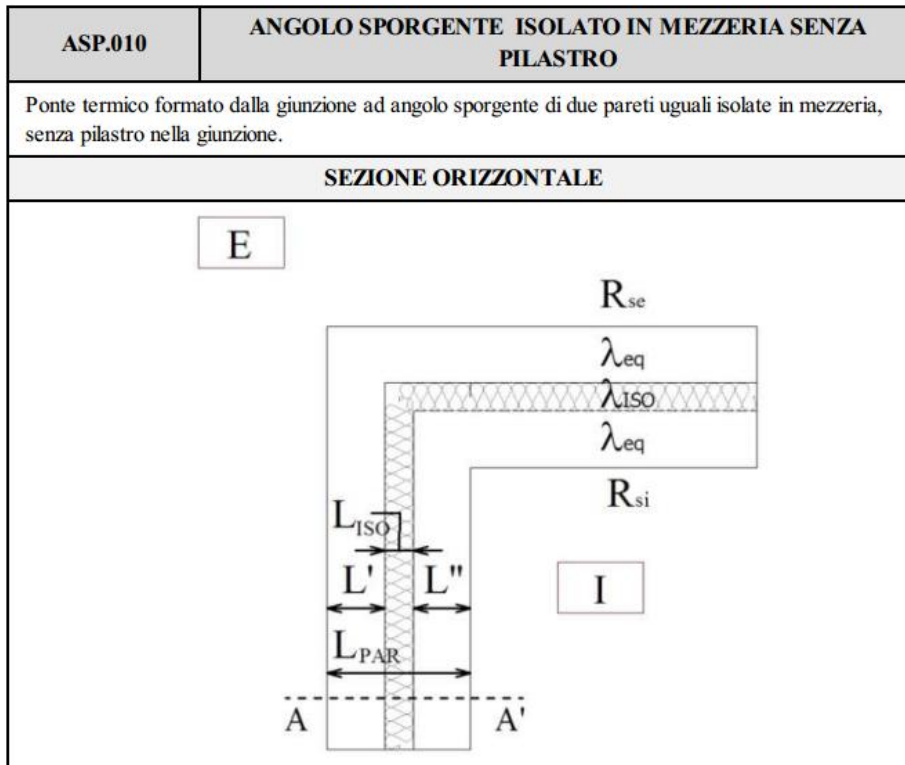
| ASP.010 | ANGOLO SPORGENTE ISOLATO IN MEZZERIA SENZA PILASTRO |
|---|---|

Ponte termico formato dalla giunzione ad angolo sporgente di due pareti uguali isolate in mezzeria, senza pilastro nella giunzione.

SEZIONE ORIZZONTALE

E

$R_{se}$

$\lambda_{eq}$

$\lambda_{ISO}$

$\lambda_{eq}$

$R_{si}$

$L_{ISO}$

L'

L"

I

$L_{PAR}$

A

A'